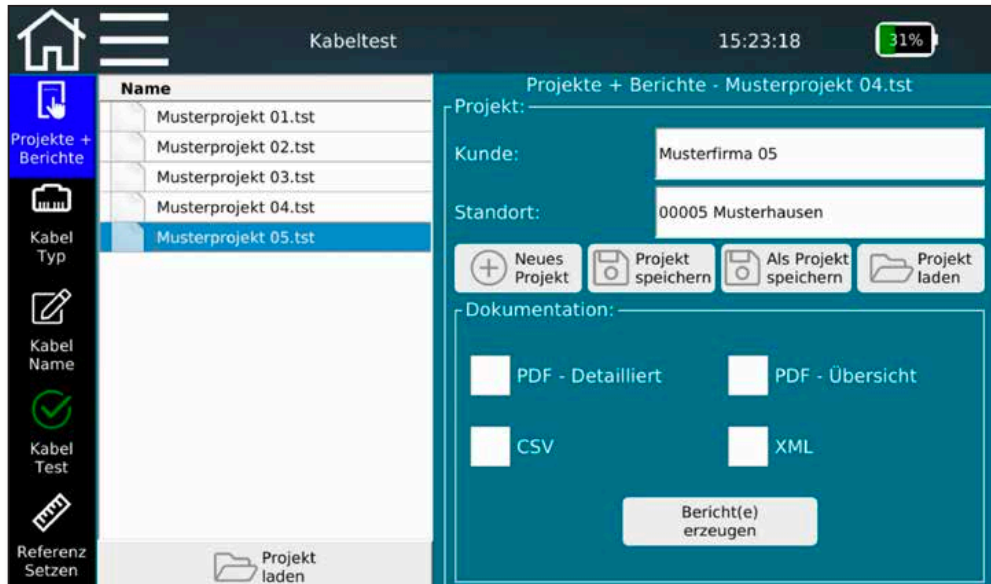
Kabeltest

15:23:18

31%

Projekte + Berichte

Kabel Typ

Kabel Name

Kabel Test

Referenz Setzen

Name

Musterprojekt 01.tst

Musterprojekt 02.tst

Musterprojekt 03.tst

Musterprojekt 04.tst

Musterprojekt 05.tst

Projekt laden

Projekte + Berichte - Musterprojekt 04.tst

Projekt:

Kunde: Musterfirma 05

Standort: 00005 Musterhausen

Neues Projekt

Projekt speichern

Als Projekt speichern

Projekt laden

Dokumentation:

PDF - Detailliert

PDF - Übersicht

CSV

XML

Bericht(e) erzeugen